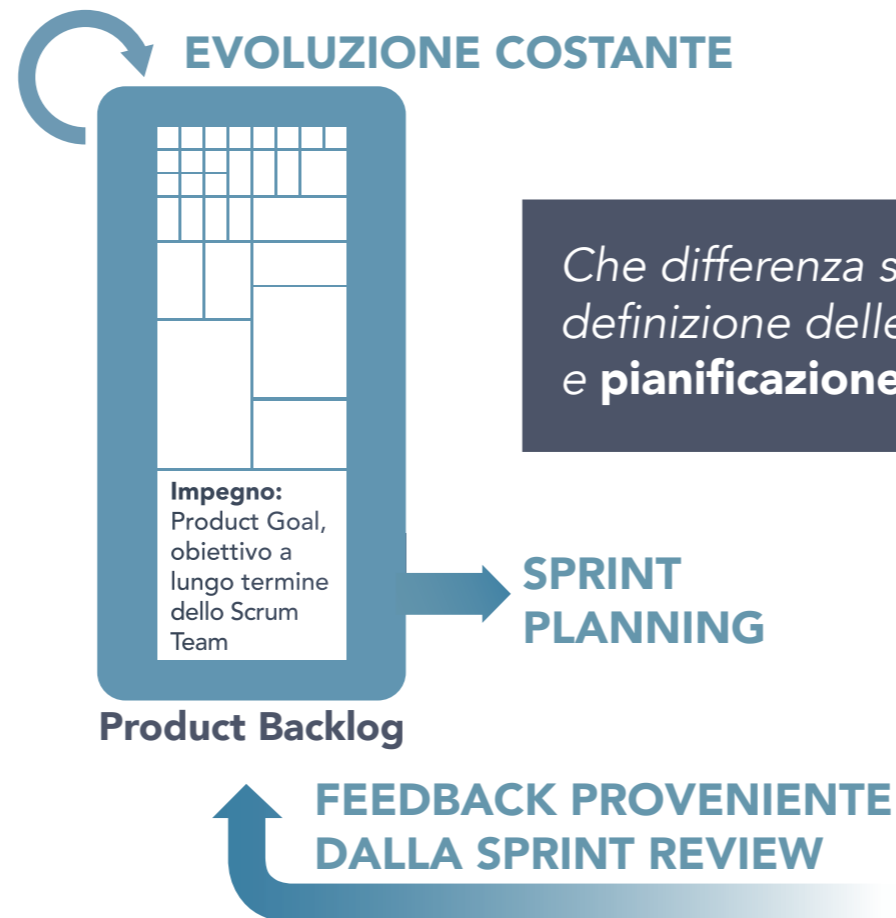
EVOLUZIONE COSTANTE

Impegno: Product Goal, obiettivo a lungo termine dello Scrum Team

Product Backlog

Che differenza s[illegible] definizione delle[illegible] e **pianificazione**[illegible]

SPRINT PLANNING

FEEDBACK PROVENIENTE DALLA SPRINT REVIEW